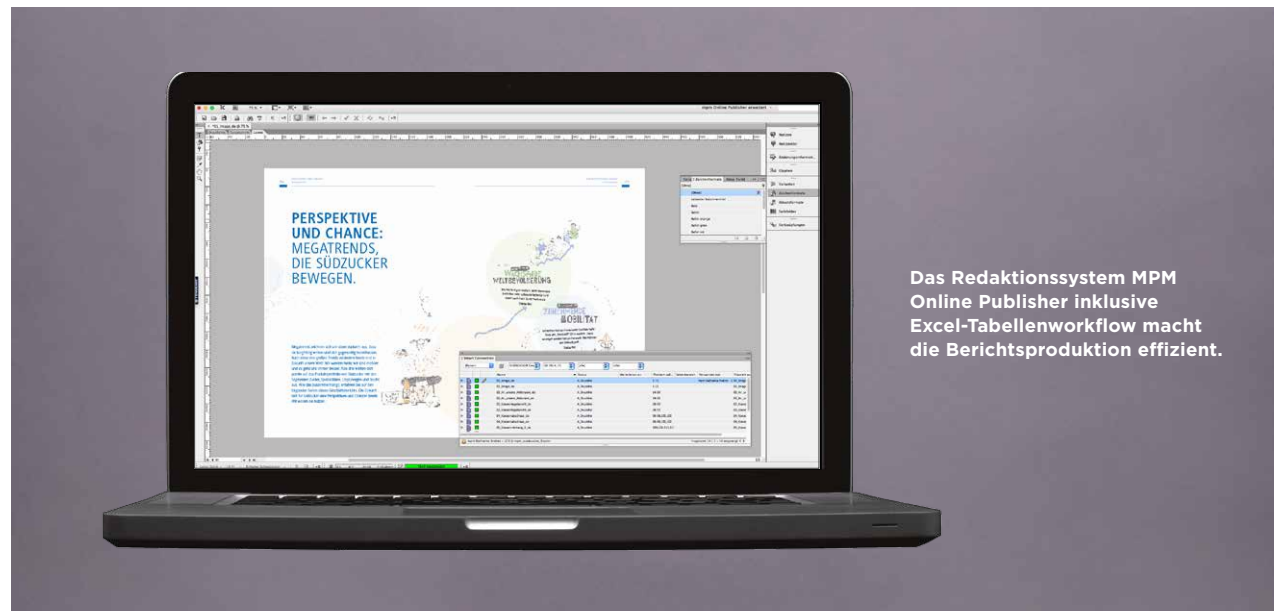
PERSPEKTIVE UND CHANCE: MEGATRENDS, DIE SÜDZUCKER BEWEGEN.

WELTBEVÖLKERUNG

MOBILITÄT

Das Redaktionssystem MPM Online Publisher inklusive Excel-Tabellenworkflow macht die Berichtsproduktion effizient.